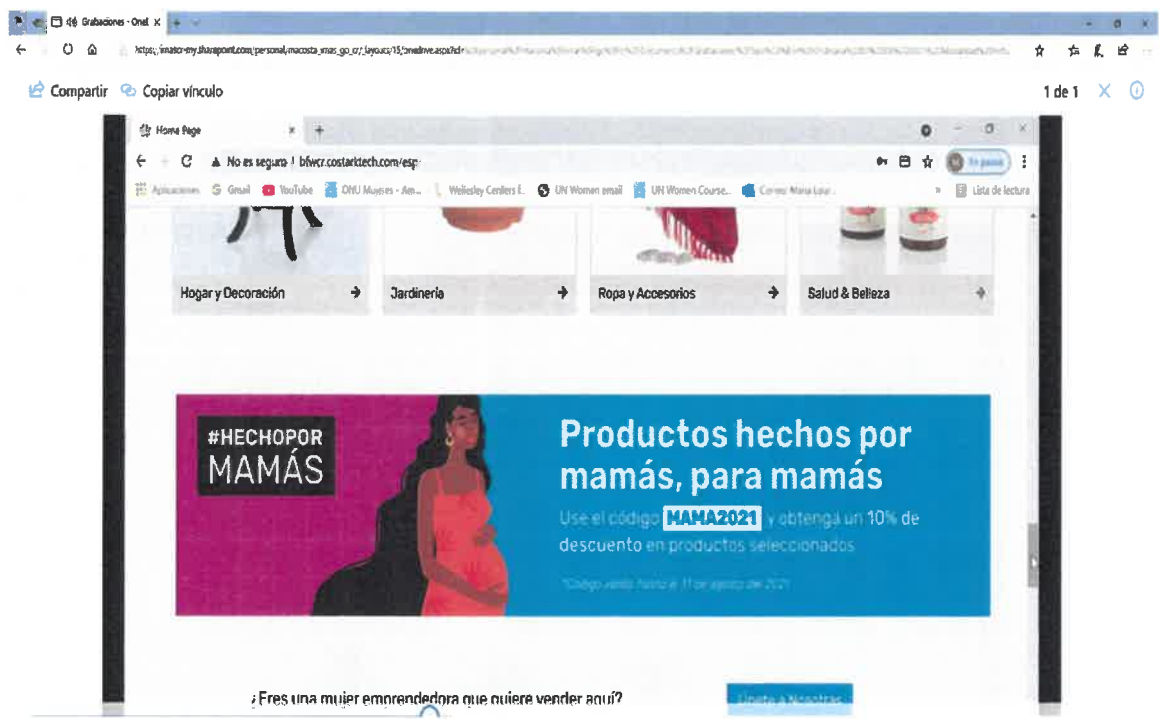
Grabaciones - OneI ×

https://imasto-my.sharepoint.com/personal/macosta_imas_go_cr/_layouts/15/onedrive.aspx?id= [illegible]

Compartir Copiar vínculo

1 de 1

Home Page ×

No es seguro | bfwcr.costarktech.com/esp

En pausa

Aplicaciones Gmail YouTube ONU Mujeres - Am... Wellesley Centers f... UN Women email UN Women Course... Correo: Maria Loui...

Lista de lectura

Hogar y Decoración

Jardinería

Ropa y Accesorios

Salud & Belleza

#HECHOPOR MAMÁS

Productos hechos por mamás, para mamás

Use el código MAMA2021 y obtenga un 10% de descuento en productos seleccionados

*Código válido hasta el 31 de agosto del 2021

¿Eres una mujer emprendedora que quiere vender aquí?

Únete a Nosotras